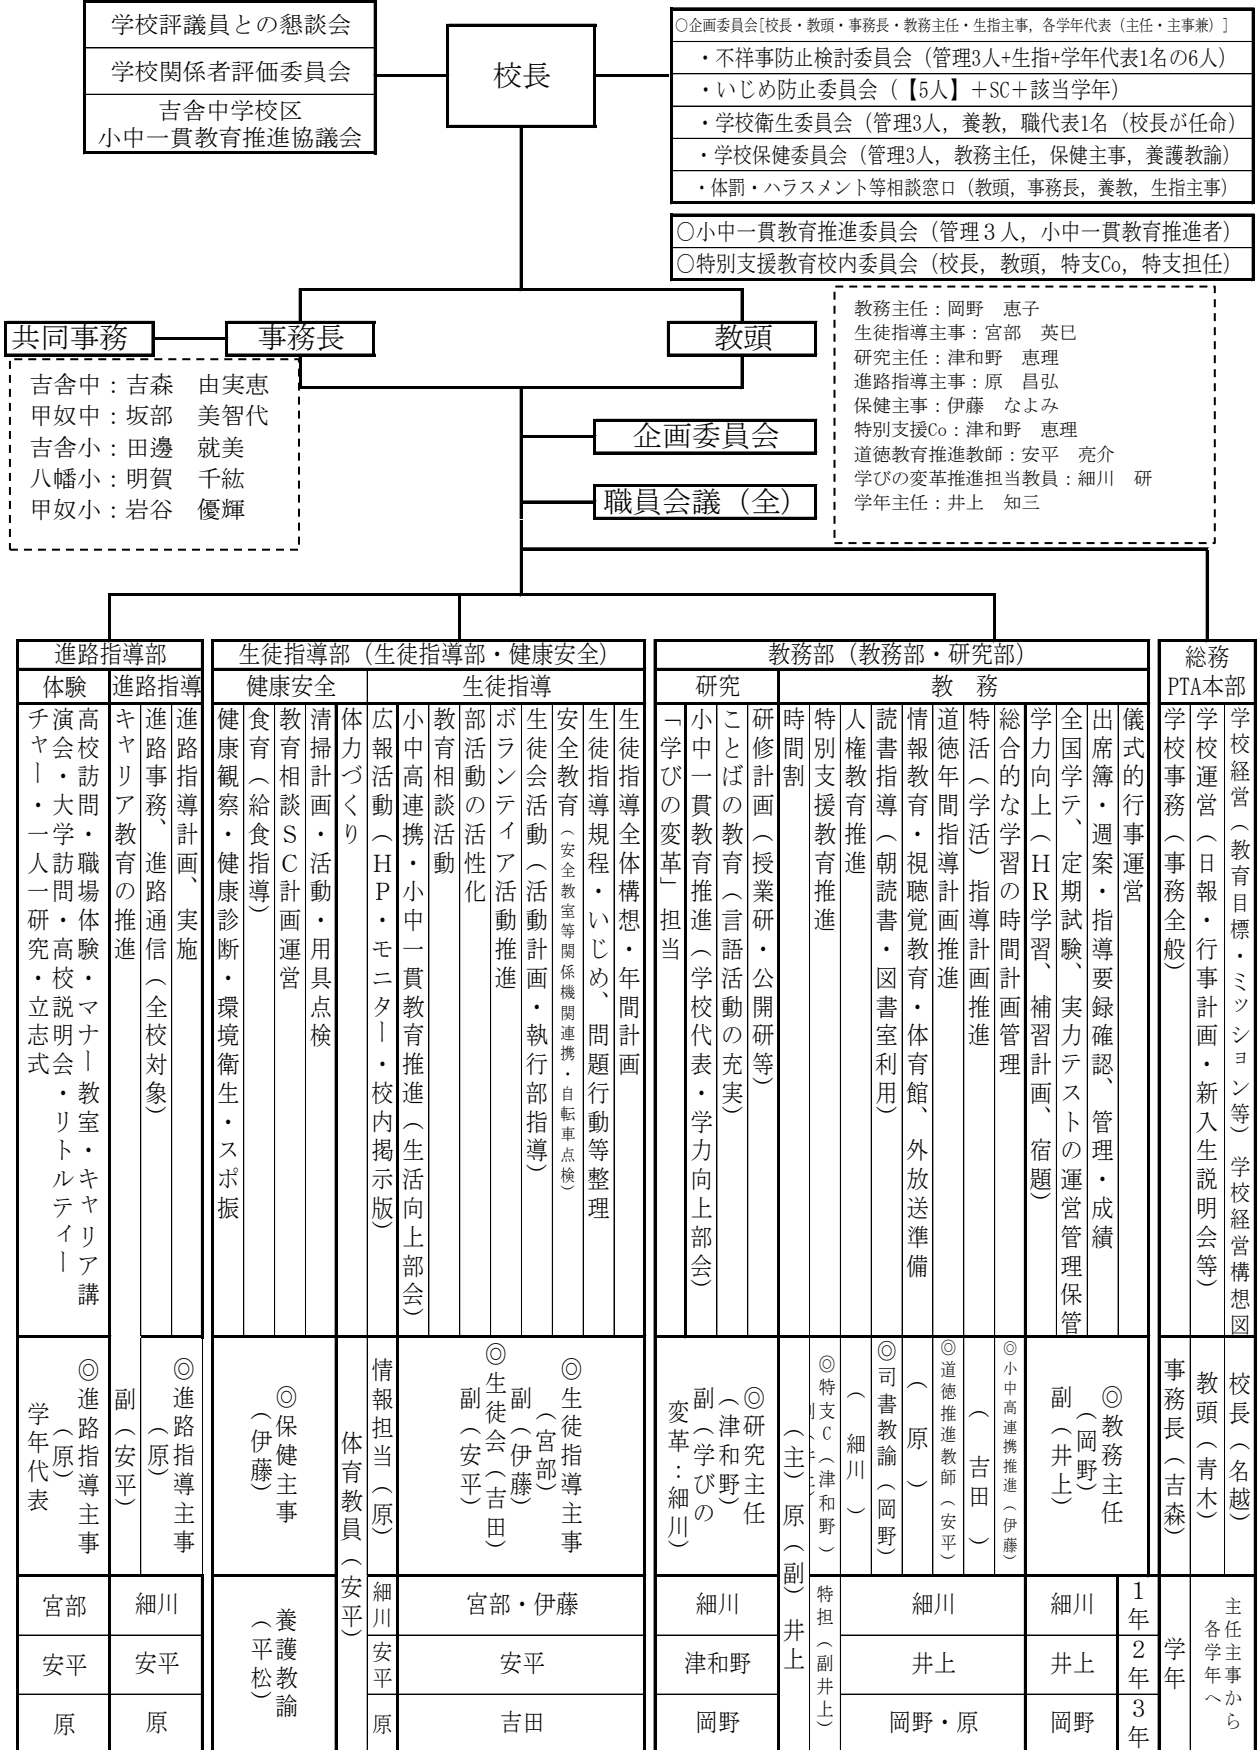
学校評議員との懇談会

学校関係者評価委員会

吉舎中学校区
小中一貫教育推進協議会

校長

○企画委員会[校長・教頭・事務長・教務主任・生指主事，各学年代表（主任・主事兼）]
・不祥事防止検討委員会（管理3人+生指+学年代表1名の6人）
・いじめ防止委員会（【5人】＋SC＋該当学年）
・学校衛生委員会（管理3人，養教，職代表1名（校長が任命）
・学校保健委員会（管理3人，教務主任，保健主事，養護教諭）
・体罰・ハラスメント等相談窓口（教頭，事務長，養教，生指主事）

○小中一貫教育推進委員会（管理３人，小中一貫教育推進者）
○特別支援教育校内委員会（校長，教頭，特支Co，特支担任）

共同事務

事務長

吉舎中：吉森　由実恵
甲奴中：坂部　美智代
吉舎小：田邊　就美
八幡小：明賀　千紘
甲奴小：岩谷　優輝

教頭

教務主任：岡野　恵子
生徒指導主事：宮部　英巳
研究主任：津和野　恵理
進路指導主事：原　昌弘
保健主事：伊藤　なよみ
特別支援Co：津和野　恵理
道徳教育推進教師：安平　亮介
学びの変革推進担当教員：細川　研
学年主任：井上　知三

企画委員会

職員会議（全）

進路指導部
体験
高校訪問・職場体験・マナー教室・キャリア講演会・大学訪問・高校説明会・リトルティーチャー・一人一研究・立志式
進路指導
キャリア教育の推進
進路事務、進路通信（全校対象）
進路指導計画、実施

生徒指導部（生徒指導部・健康安全）
健康安全
健康観察・健康診断・環境衛生・スポ振
食育（給食指導）
教育相談SC計画運営
清掃計画・活動・用具点検
体力づくり
生徒指導
広報活動（HP・モニター・校内掲示版）
小中高連携・小中一貫教育推進（生活向上部会）
教育相談活動
部活動の活性化
ボランティア活動推進
生徒会活動（活動計画・執行部指導）
安全教育（安全教室等関係機関連携・自転車点検）
生徒指導規程・いじめ、問題行動等整理
生徒指導全体構想・年間計画

教務部（教務部・研究部）
研究
「学びの変革」担当
小中一貫教育推進（学校代表・学力向上部会）
ことばの教育（言語活動の充実）
研修計画（授業研・公開研等）
教　務
時間割
特別支援教育推進
人権教育推進
読書指導（朝読書・図書室利用）
情報教育・視聴覚教育・体育館、外放送準備
道徳年間指導計画推進
特活（学活）指導計画推進
総合的な学習の時間計画管理
学力向上（HR学習、補習計画、宿題）
全国学テ、定期試験、実力テストの運営管理保管
出席簿・週案・指導要録確認、管理・成績
儀式的行事運営

総務
PTA本部
学校事務（事務全般）
学校運営（日報・行事計画・新入生説明会等）
学校経営（教育目標・ミッション等）学校経営構想図

学年代表
◎進路指導主事（原）
副（安平）
◎進路指導主事（原）
◎保健主事（伊藤）
体育教員（安平）
情報担当（原）
副（安平）
◎生徒会（吉田）
副（伊藤）
◎生徒指導主事（宮部）
変革：細川
副（学びの）
◎研究主任（津和野）
（主）原（副）井上
◎特支C（津和野）
（細川）
◎司書教諭（岡野）
（原）
◎道徳推進教師（安平）
（吉田）
◎小中高連携推進（伊藤）
副（井上）
◎教務主任（岡野）
事務長（吉森）
教頭（青木）
校長（名越）

| 宮部 | 細川 | 養護教諭（平松） | 細川 | 宮部・伊藤 | 細川 | 特担（副井上） | 細川 | 細川 | 1年 | 学年 | 各学年主任主事から |
|---|---|---|---|---|---|---|---|---|---|---|---|
| 安平 | 安平 | | 安平 | 安平 | 津和野 | | 井上 | 井上 | 2年 | | |
| 原 | 原 | | 原 | 吉田 | 岡野 | | 岡野・原 | 岡野 | 3年 | | |